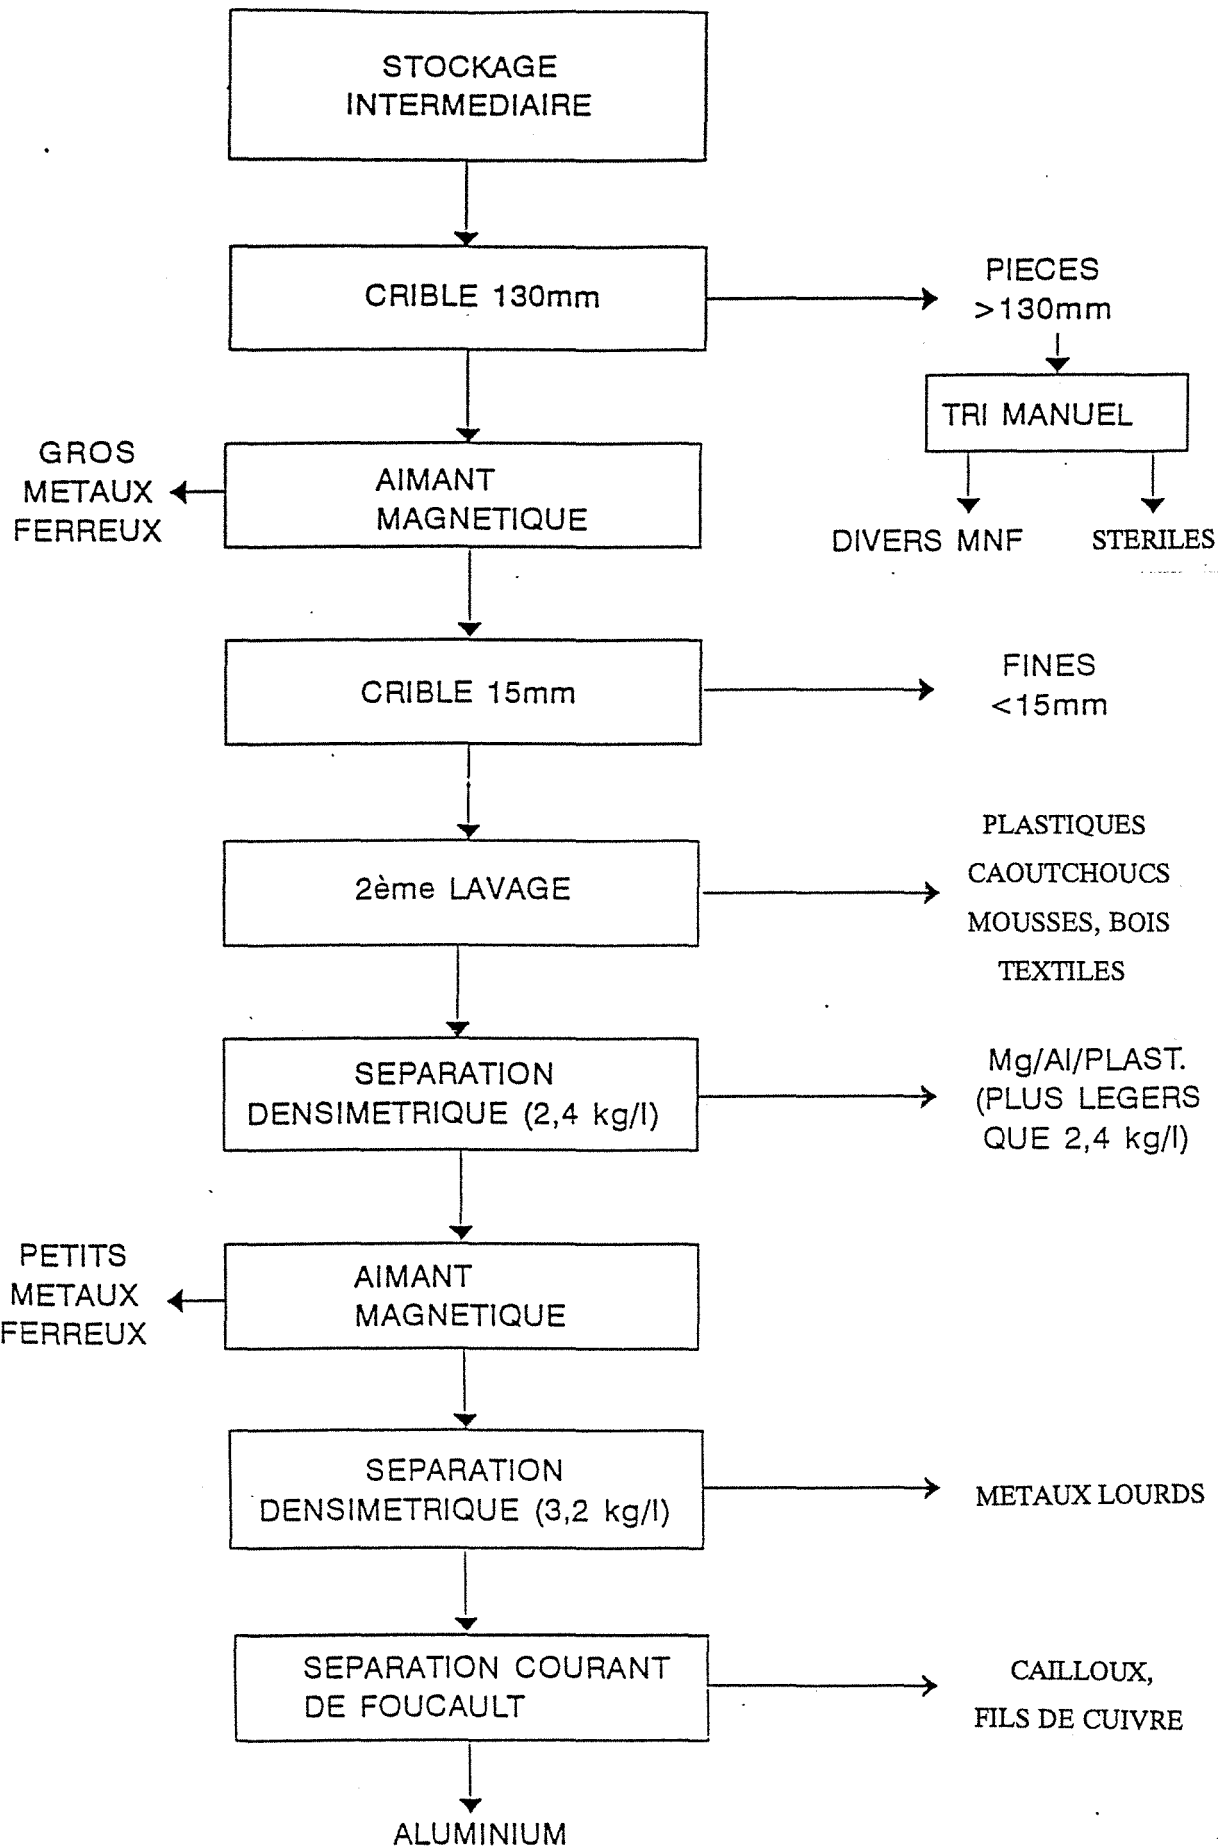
STOCKAGE INTERMEDIAIRE

CRIBLE 130mm

PIECES >130mm

TRI MANUEL

DIVERS MNF

STERILES

GROS METAUX FERREUX

AIMANT MAGNETIQUE

CRIBLE 15mm

FINES <15mm

2ème LAVAGE

PLASTIQUES CAOUTCHOUCS MOUSSES, BOIS TEXTILES

SEPARATION DENSIMETRIQUE (2,4 kg/l)

Mg/Al/PLAST. (PLUS LEGERS QUE 2,4 kg/l)

PETITS METAUX FERREUX

AIMANT MAGNETIQUE

SEPARATION DENSIMETRIQUE (3,2 kg/l)

METAUX LOURDS

SEPARATION COURANT DE FOUCAULT

CAILLOUX, FILS DE CUIVRE

ALUMINIUM